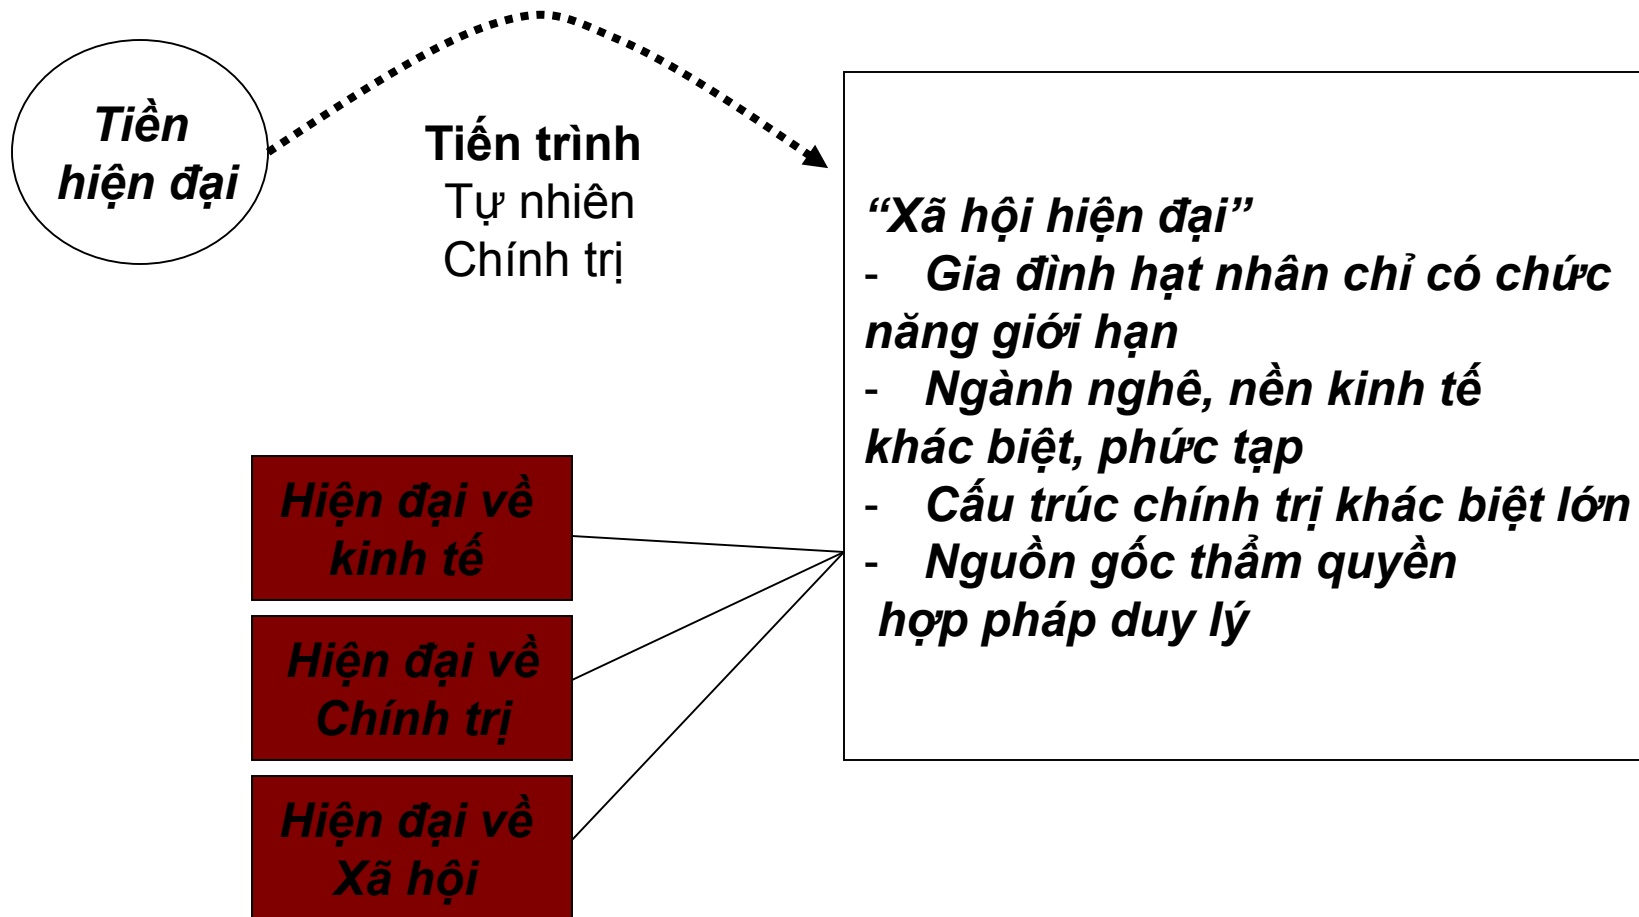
Tiền hiện đại

Tiến trình
Tự nhiên
Chính trị

“Xã hội hiện đại”
- Gia đình hạt nhân chỉ có chức năng giới hạn
- Ngành nghê, nền kinh tế khác biệt, phức tạp
- Cấu trúc chính trị khác biệt lớn
- Nguồn gốc thẩm quyền hợp pháp duy lý

Hiện đại về kinh tế

Hiện đại về Chính trị

Hiện đại về Xã hội